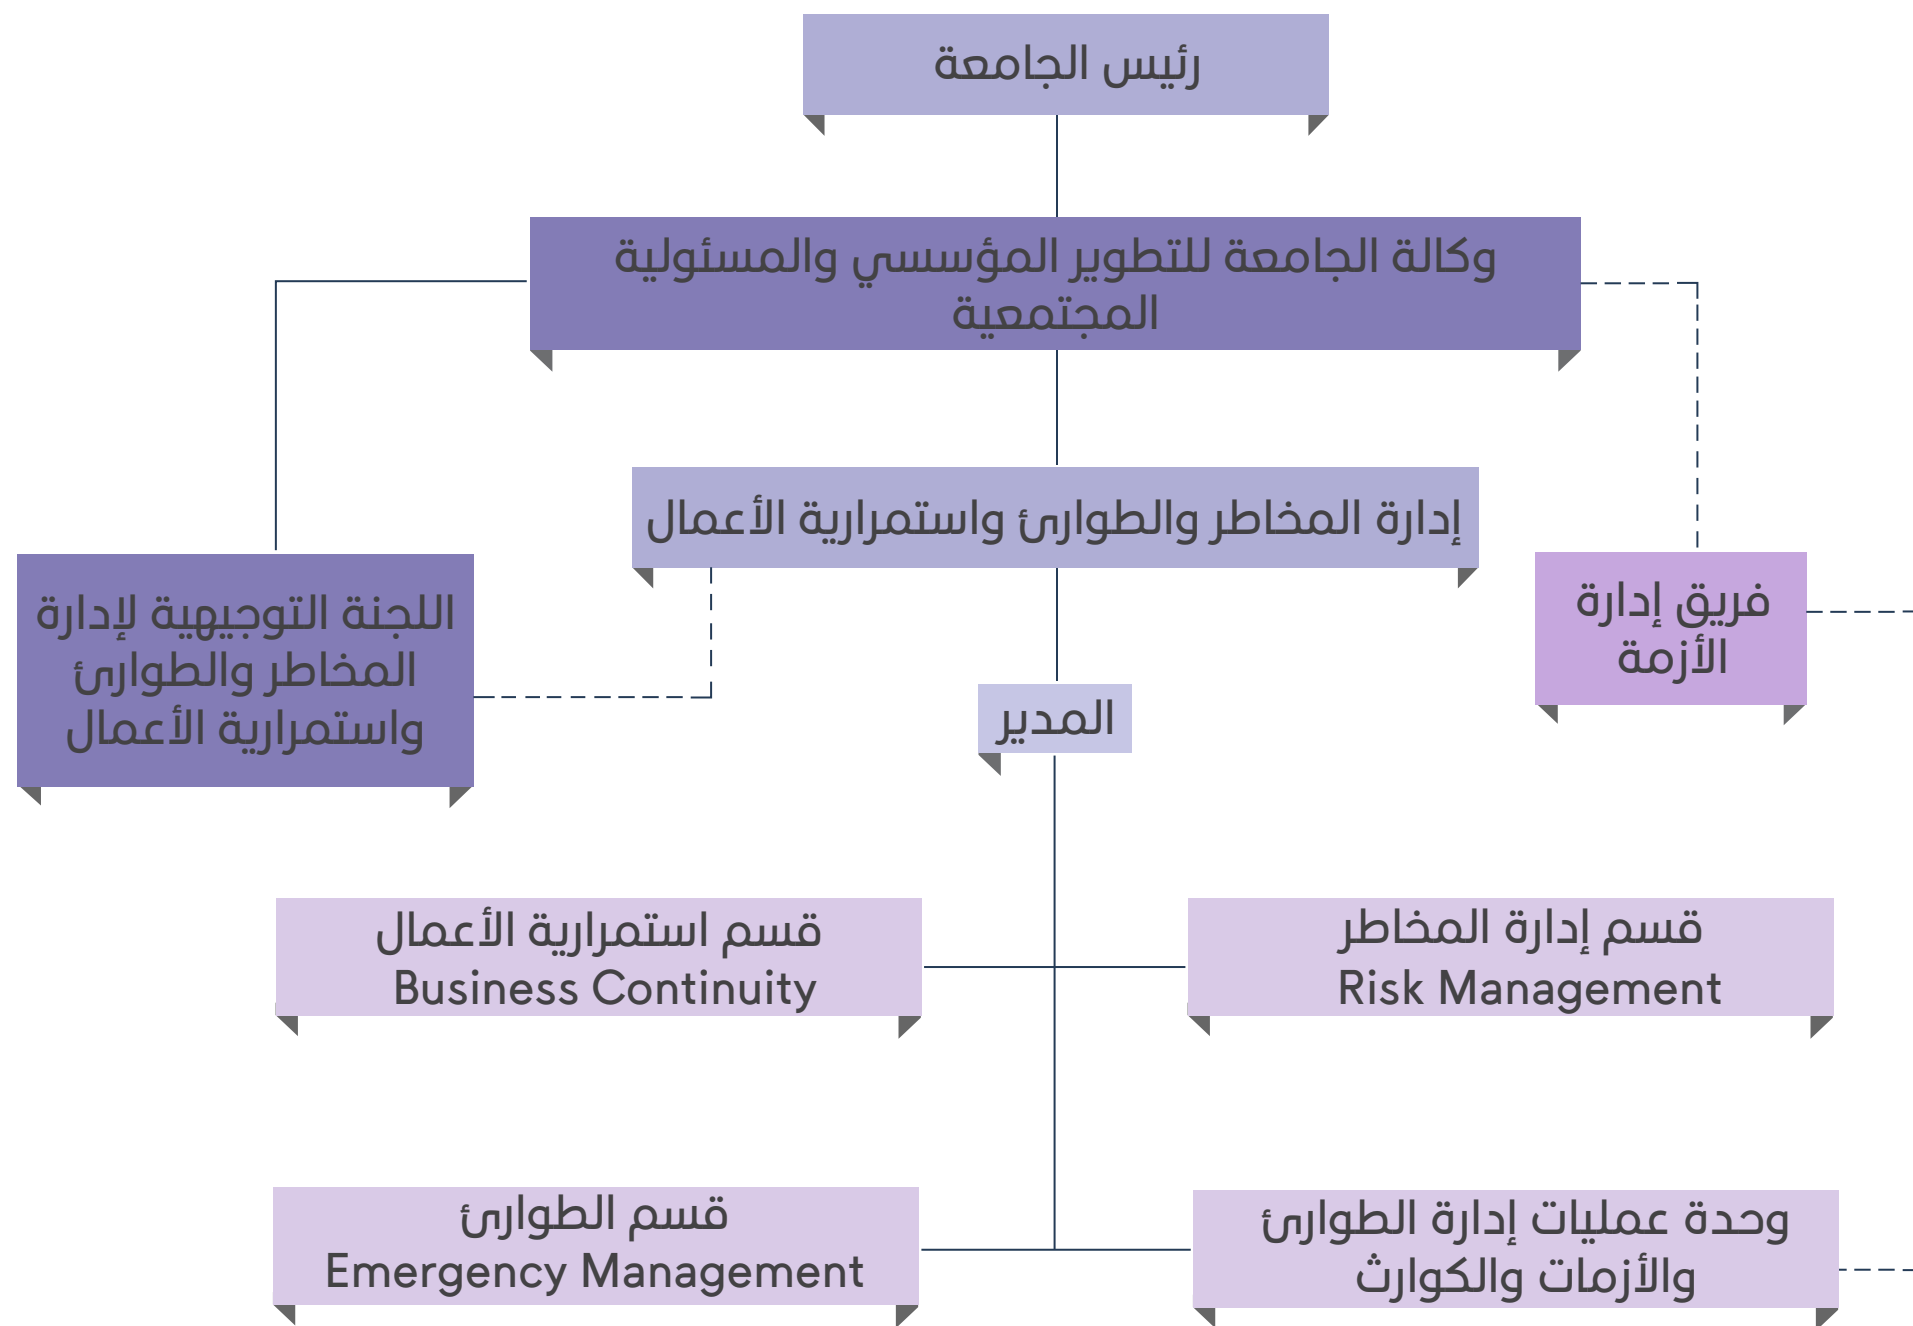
رئيس الجامعة

وكالة الجامعة للتطوير المؤسسي والمسئولية المجتمعية

إدارة المخاطر والطوارئ واستمرارية الأعمال

اللجنة التوجيهية لإدارة المخاطر والطوارئ واستمرارية الأعمال

فريق إدارة الأزمة

المدير

قسم إدارة المخاطر
Risk Management

قسم استمرارية الأعمال
Business Continuity

وحدة عمليات إدارة الطوارئ والأزمات والكوارث

قسم الطوارئ
Emergency Management